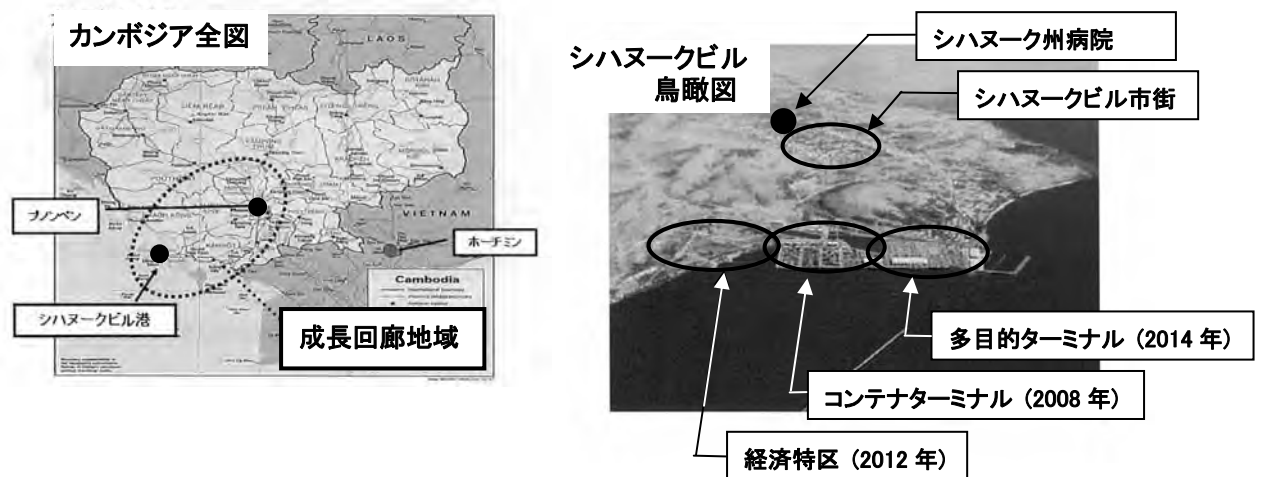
カンボジア全図

LAOS

SIEM REAP

VIETNAM

プノンペン

ホーチミン

シハヌークビル港

Cambodia

成長回廊地域

シハヌークビル
鳥瞰図

シハヌーク州病院

シハヌークビル市街

多目的ターミナル（2014 年）

コンテナターミナル（2008 年）

経済特区（2012 年）